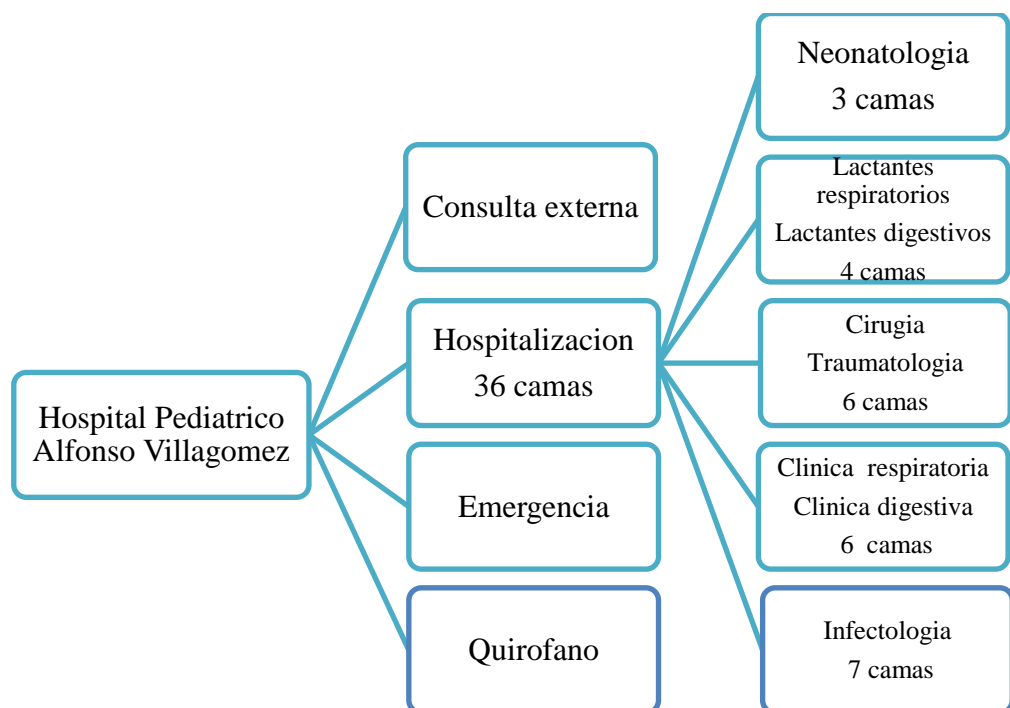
Hospital Pediatrico Alfonso Villagomez

Consulta externa

Hospitalizacion
36 camas

Emergencia

Quirofano

Neonatologia
3 camas

Lactantes respiratorios
Lactantes digestivos
4 camas

Cirugia
Traumatologia
6 camas

Clinica respiratoria
Clinica digestiva
6 camas

Infectologia
7 camas